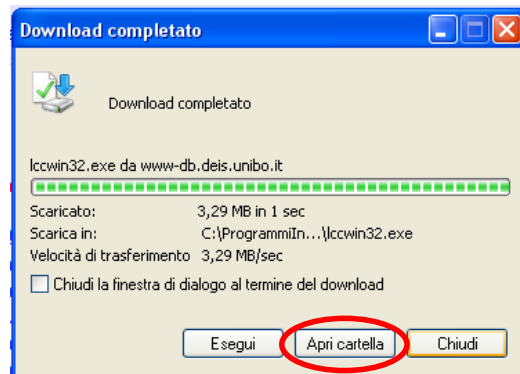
Download completato

Download completato

lccwin32.exe da www-db.deis.unibo.it

Scaricato: 3,29 MB in 1 sec
Scarica in: C:\ProgrammiIn...\lccwin32.exe
Velocità di trasferimento 3,29 MB/sec

Chiudi la finestra di dialogo al termine del download

Esegui
Apri cartella
Chiudi